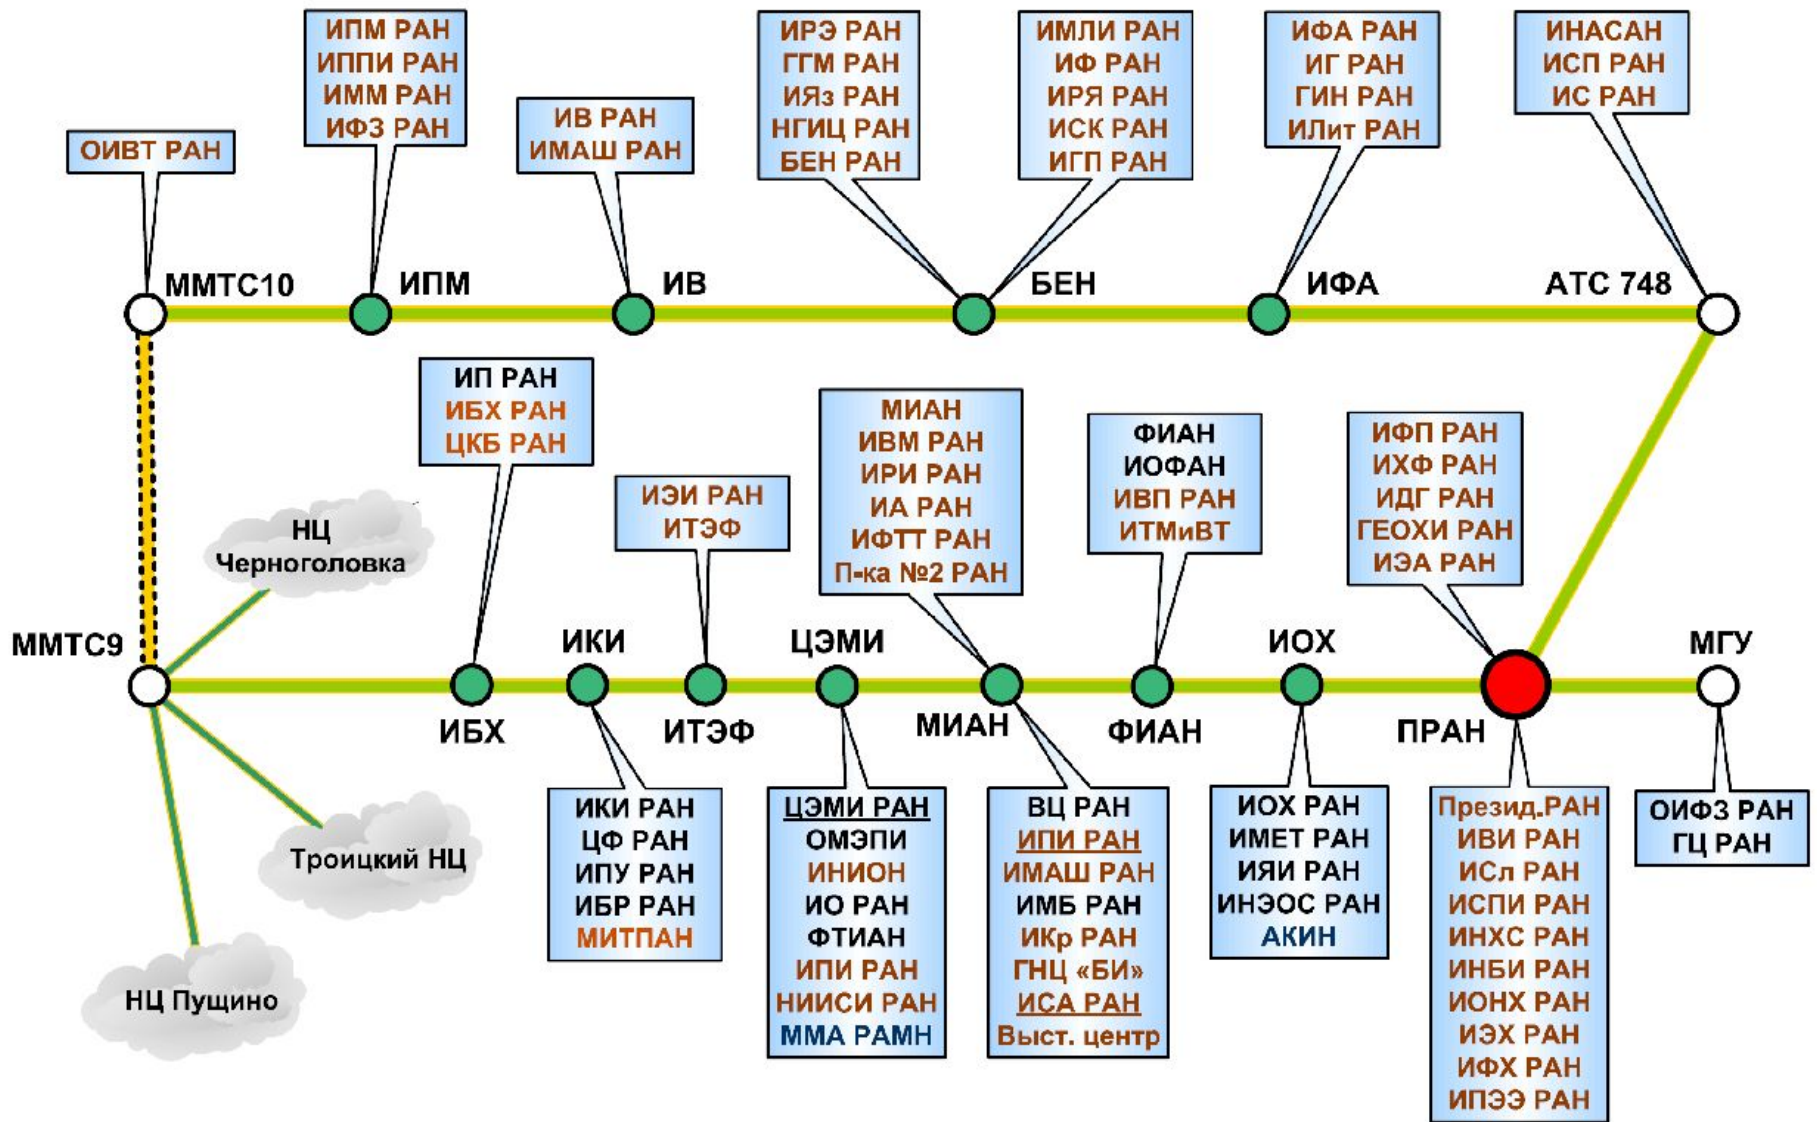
ОИВТ РАН

ИПМ РАН
ИППИ РАН
ИММ РАН
ИФЗ РАН

ИВ РАН
ИМАШ РАН

ИРЭ РАН
ГГМ РАН
ИЯз РАН
НГИЦ РАН
БЕН РАН

ИМЛИ РАН
ИФ РАН
ИРЯ РАН
ИСК РАН
ИГП РАН

ИФА РАН
ИГ РАН
ГИН РАН
ИЛит РАН

ИНАСАН
ИСП РАН
ИС РАН

ММТС10
ИПМ
ИВ
БЕН
ИФА
АТС 748

ИП РАН
ИБХ РАН
ЦКБ РАН

МИАН
ИВМ РАН
ИРИ РАН
ИА РАН
ИФТТ РАН
П-ка №2 РАН

ФИАН
ИОФАН
ИВП РАН
ИТМиВТ

ИФП РАН
ИХФ РАН
ИДГ РАН
ГЕОХИ РАН
ИЭА РАН

ИЭИ РАН
ИТЭФ

НЦ Черноголовка

ММТС9
ИКИ
ЦЭМИ
ИОХ
МГУ
ИБХ
ИТЭФ
МИАН
ФИАН
ПРАН

Троицкий НЦ

НЦ Пущино

ИКИ РАН
ЦФ РАН
ИПУ РАН
ИБР РАН
МИТПАН

ЦЭМИ РАН
ОМЭПИ
ИНИОН
ИО РАН
ФТИАН
ИПИ РАН
НИИСИ РАН
ММА РАМН

ВЦ РАН
ИПИ РАН
ИМАШ РАН
ИМБ РАН
ИКр РАН
ГНЦ «БИ»
ИСА РАН
Выст. центр

ИОХ РАН
ИМЕТ РАН
ИЯИ РАН
ИНЭОС РАН
АКИН

Презид.РАН
ИВИ РАН
ИСл РАН
ИСПИ РАН
ИНХС РАН
ИНБИ РАН
ИОНХ РАН
ИЭХ РАН
ИФХ РАН
ИПЭЭ РАН

ОИФЗ РАН
ГЦ РАН